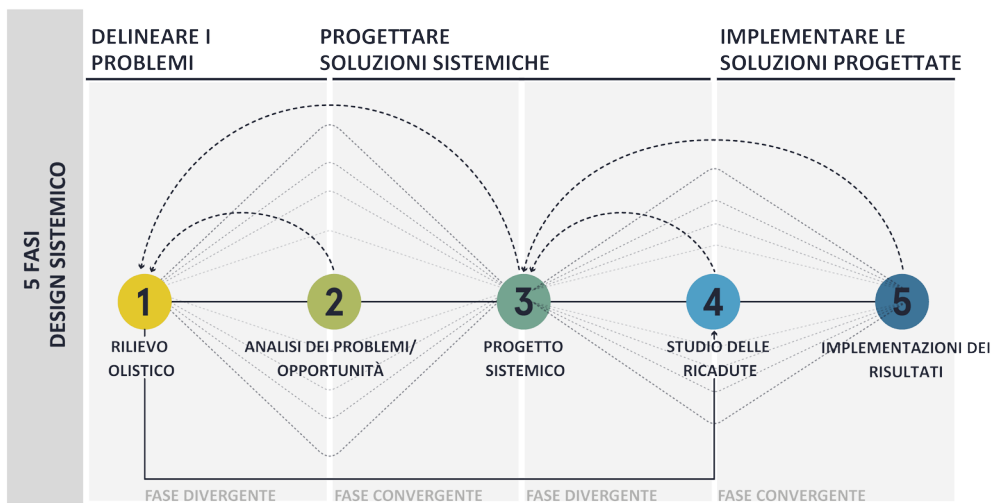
5 FASI
DESIGN SISTEMICO

DELINEARE I PROBLEMI

PROGETTARE SOLUZIONI SISTEMICHE

IMPLEMENTARE LE SOLUZIONI PROGETTATE

1
RILIEVO OLISTICO

2
ANALISI DEI PROBLEMI/ OPPORTUNITÀ

3
PROGETTO SISTEMICO

4
STUDIO DELLE RICADUTE

5
IMPLEMENTAZIONI DEI RISULTATI

FASE DIVERGENTE

FASE CONVERGENTE

FASE DIVERGENTE

FASE CONVERGENTE